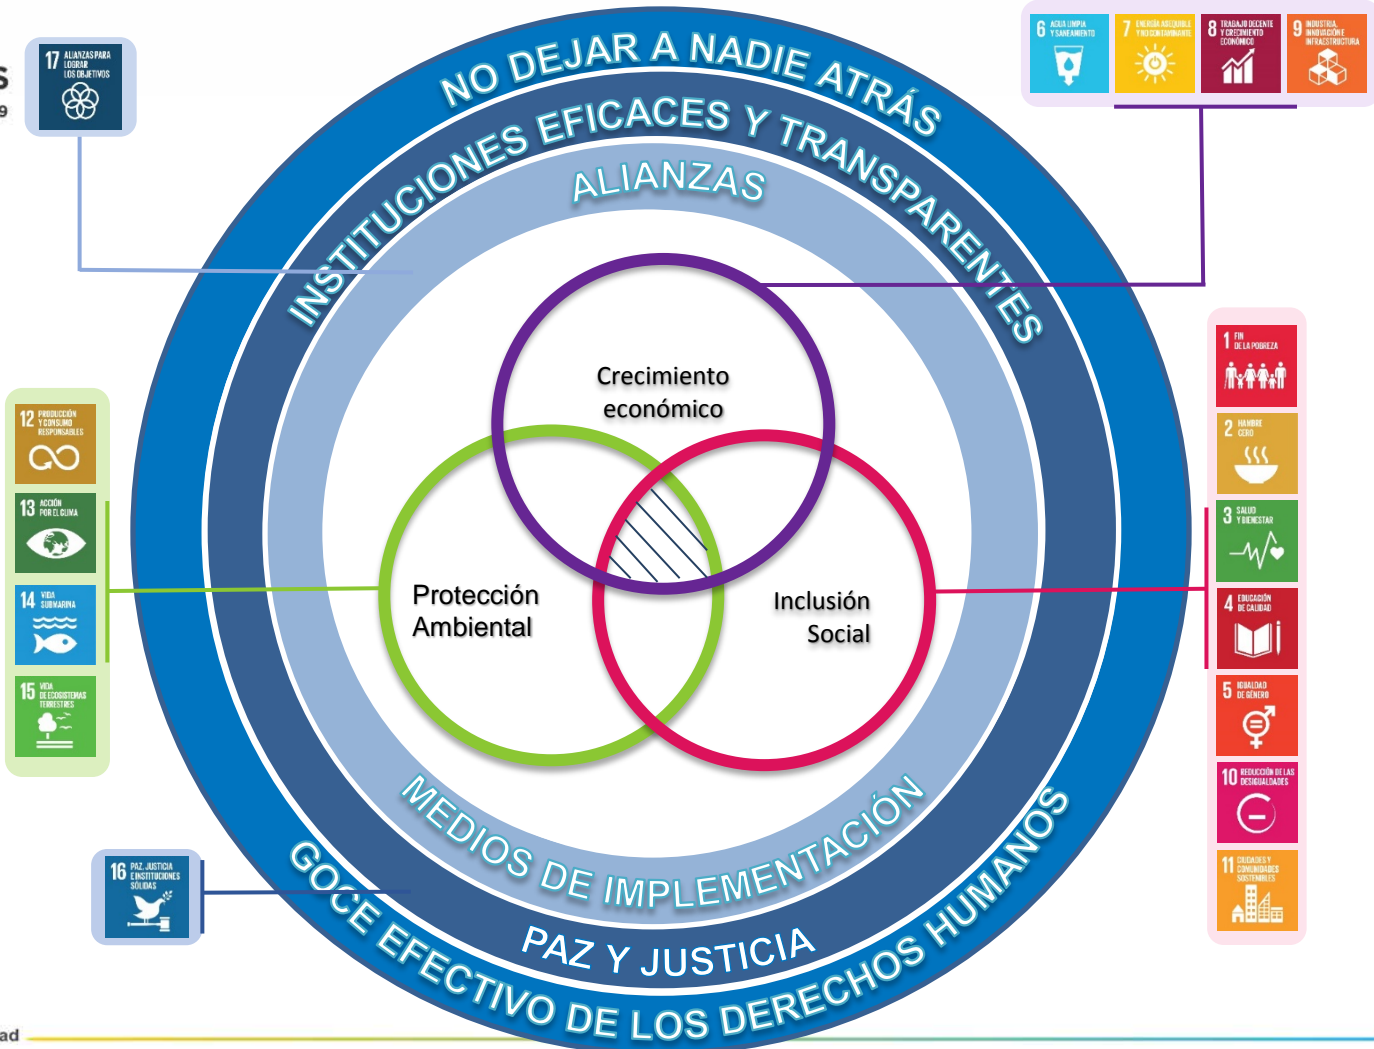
s
9

17 ALIANZAS PARA LOGRAR LOS OBJETIVOS

6 AGUA LIMPIA Y SANEAMIENTO
7 ENERGÍA ASEQUIBLE Y NO CONTAMINANTE
8 TRABAJO DECENTE Y CRECIMIENTO ECONÓMICO
9 INDUSTRIA, INNOVACIÓN E INFRAESTRUCTURA

NO DEJAR A NADIE ATRÁS

INSTITUCIONES EFICACES Y TRANSPARENTES

ALIANZAS

Crecimiento económico

Protección Ambiental

Inclusión Social

MEDIOS DE IMPLEMENTACIÓN

PAZ Y JUSTICIA

GOCE EFECTIVO DE LOS DERECHOS HUMANOS

12 PRODUCCIÓN Y CONSUMO RESPONSABLES
13 ACCIÓN POR EL CLIMA
14 VIDA SUBMARINA
15 VIDA DE ECOSISTEMAS TERRESTRES

1 FIN DE LA POBREZA
2 HAMBRE CERO
3 SALUD Y BIENESTAR
4 EDUCACIÓN DE CALIDAD
5 IGUALDAD DE GÉNERO
10 REDUCCIÓN DE LAS DESIGUALDADES
11 CIUDADES Y COMUNIDADES SOSTENIBLES

16 PAZ, JUSTICIA E INSTITUCIONES SÓLIDAS

ad